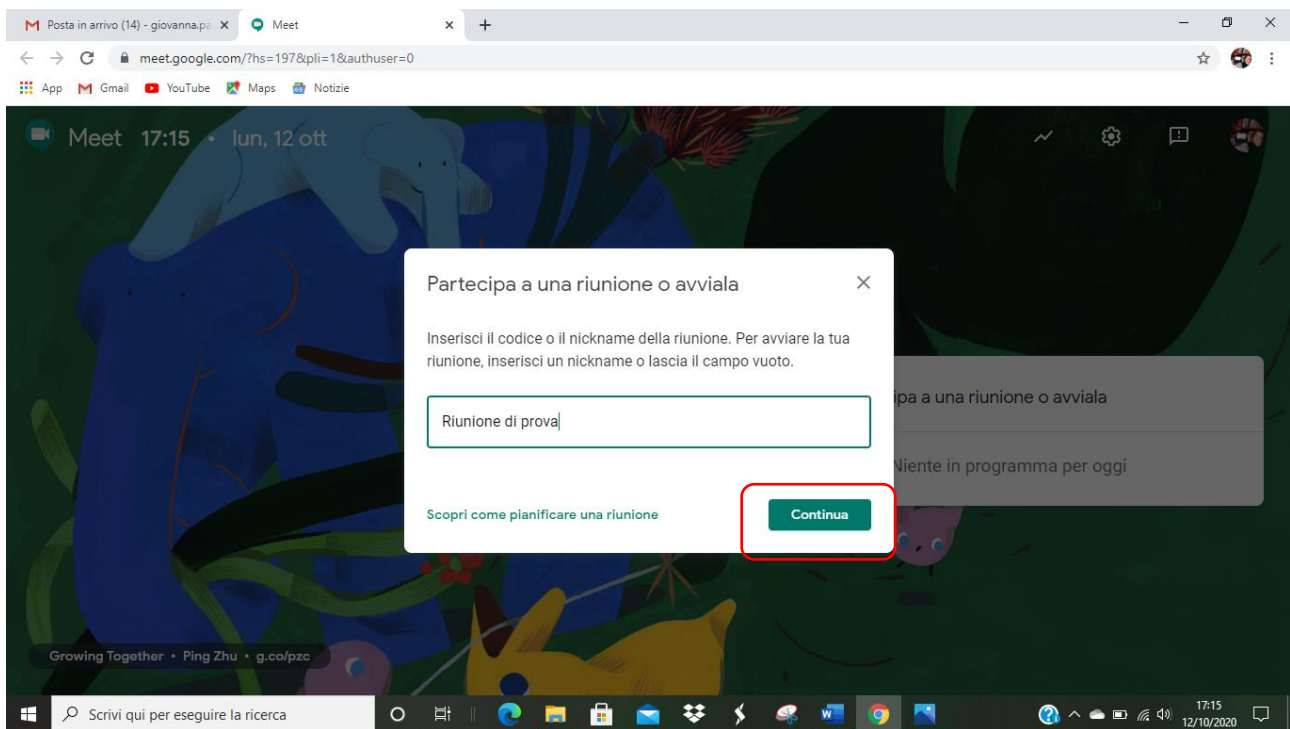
Posta in arrivo (14) - giovanna.pa ×
Meet ×
+
meet.google.com/?hs=197&pli=1&authuser=0
App Gmail YouTube Maps Notizie

Meet 17:15 • lun, 12 ott

Partecipa a una riunione o avviala ×

Inserisci il codice o il nickname della riunione. Per avviare la tua riunione, inserisci un nickname o lascia il campo vuoto.

Riunione di prova

Scopri come pianificare una riunione
Continua

ipa a una riunione o avviala
Niente in programma per oggi

Growing Together • Ping Zhu • g.co/pzc

Scrivi qui per eseguire la ricerca
17:15
12/10/2020